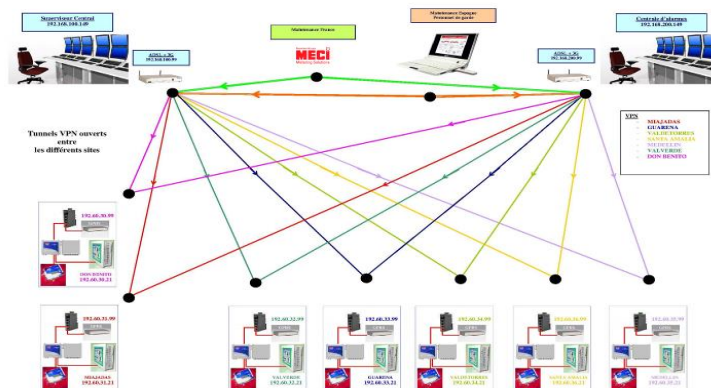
Superviseur Central
192.168.100.149

Maintenance France

MECI

Maintenance Espagne
Personnel de garde

Centrale d'alarmes
192.168.200.149

ADSL + 3G
192.168.100.99

ADSL + 3G
192.168.200.99

Tunnels VPN ouverts entre les différents sites

VPN
MIAJADAS
GUARENA
VALDETORRES
SANTA AMALIA
MEDELLIN
VALVERDE
DON BENITO

192.60.30.99
DON BENITO
192.60.30.21

192.60.31.99
MIAJADAS
192.60.31.21

192.60.32.99
VALVERDE
192.60.32.21

192.60.33.99
GUARENA
192.60.33.21

192.60.34.99
VALDETORRES
192.60.34.21

192.60.36.99
SANTA AMALIA
192.60.36.21

192.60.35.99
MEDELLIN
192.60.35.21